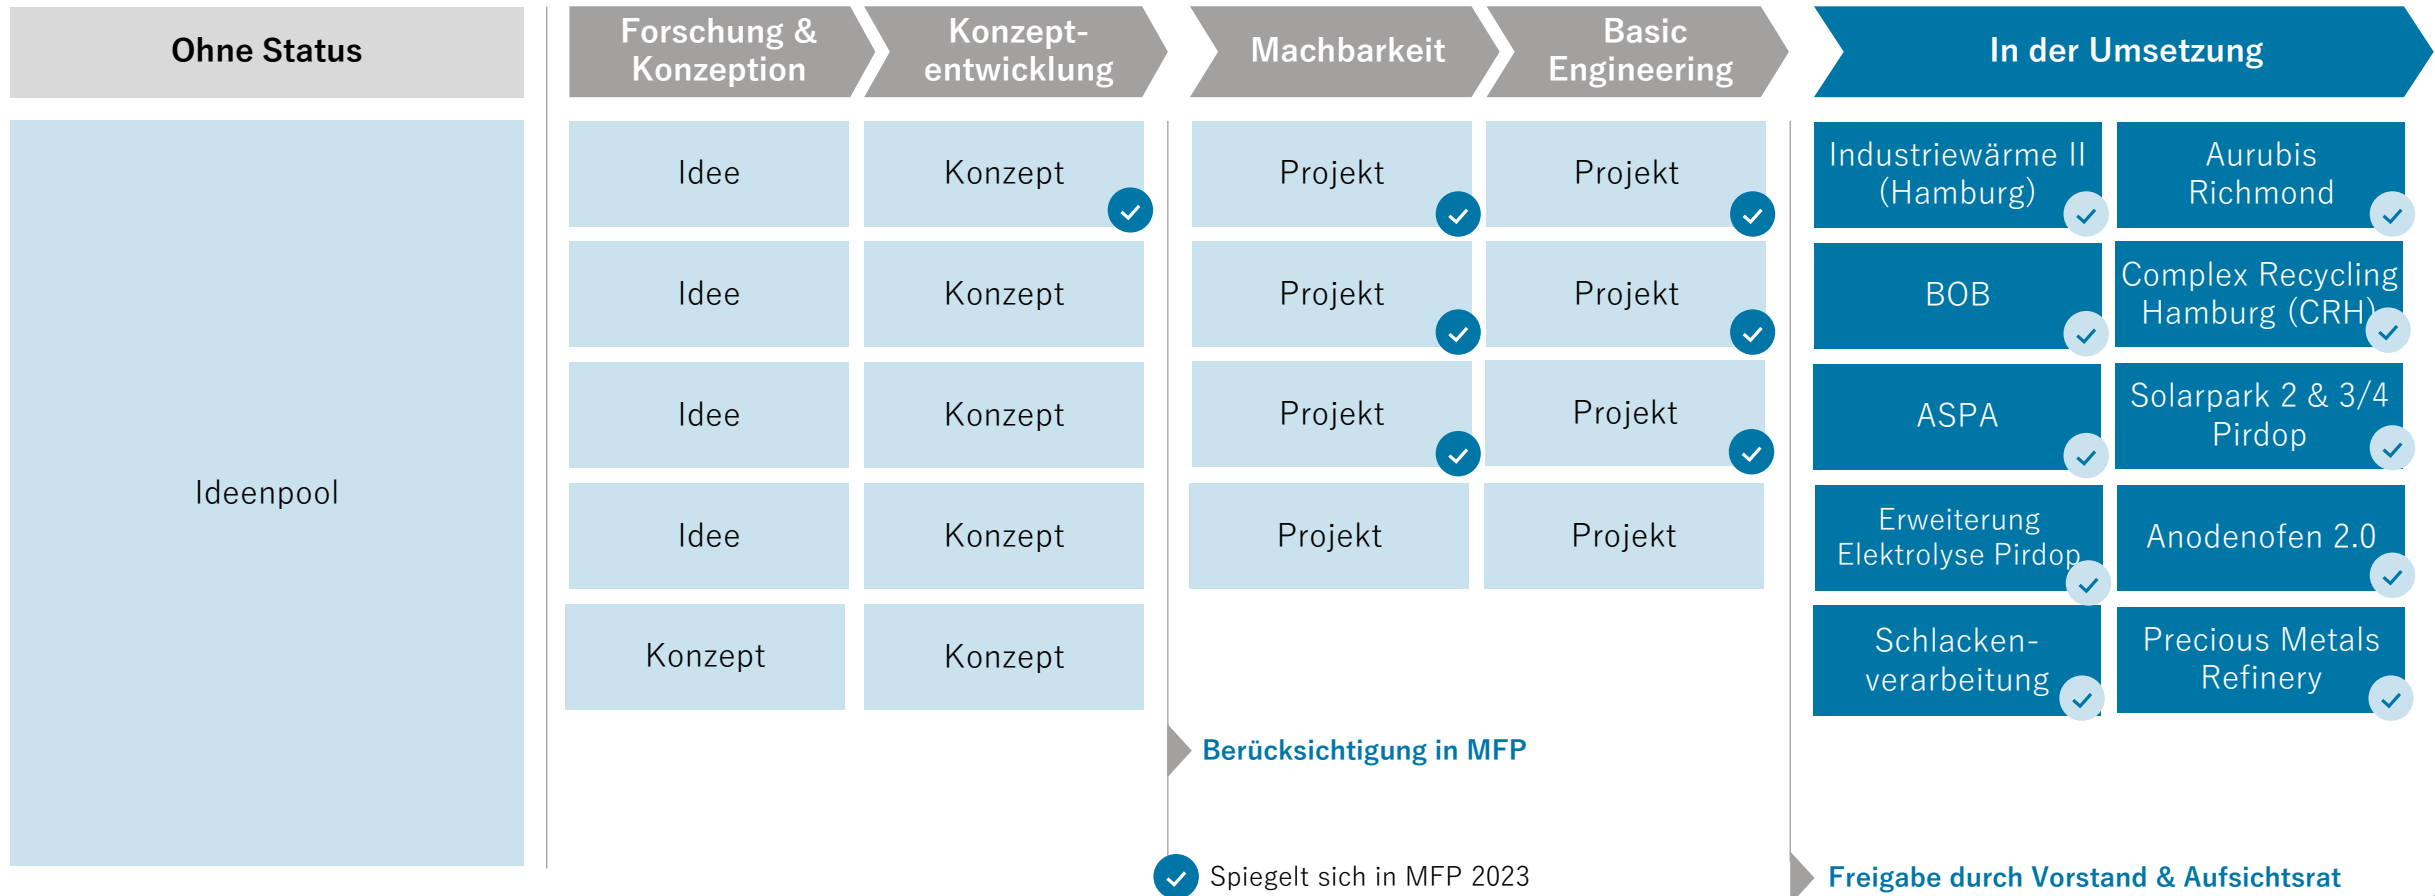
Ohne Status

Forschung & Konzeption

Konzeptentwicklung

Machbarkeit

Basic Engineering

In der Umsetzung

Ideenpool

Idee

Konzept

Projekt

Projekt

Industriewärme II (Hamburg)

Aurubis Richmond

Idee

Konzept

Projekt

Projekt

BOB

Complex Recycling Hamburg (CRH)

Idee

Konzept

Projekt

Projekt

ASPA

Solarpark 2 & 3/4 Pirdop

Idee

Konzept

Projekt

Projekt

Erweiterung Elektrolyse Pirdop

Anodenofen 2.0

Konzept

Konzept

Schlackenverarbeitung

Precious Metals Refinery

Berücksichtigung in MFP

Spiegelt sich in MFP 2023

Freigabe durch Vorstand & Aufsichtsrat